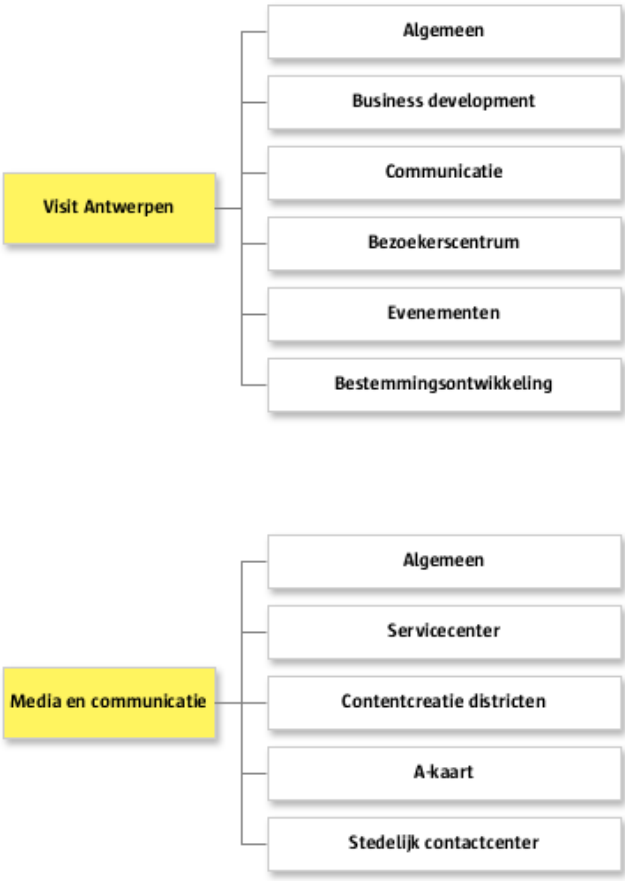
Visit Antwerpen

Algemeen

Business development

Communicatie

Bezoekerscentrum

Evenementen

Bestemmingsontwikkeling

Media en communicatie

Algemeen

Servicecenter

Contentcreatie districten

A-kaart

Stedelijk contactcenter